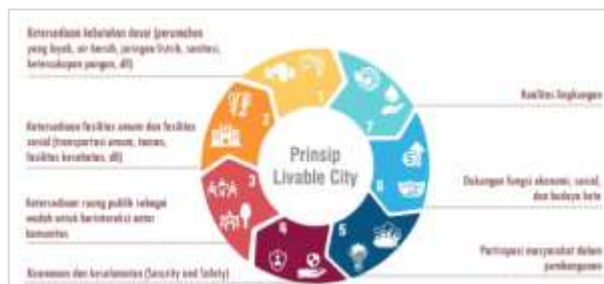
Ketersediaan kebutuhan dasar (perumahan yang layak, air bersih, jaringan listrik, sanitasi, ketercukupan pangan, dll)

Ketersediaan fasilitas umum dan fasilitas sosial (transportasi umum, taman, fasilitas kesehatan, dll)

Ketersediaan ruang publik sebagai wadah untuk berinteraksi antar komunitas

Keamanan dan keselamatan (Security and Safety)

1

2

3

4

5

6

7

Prinsip Livable City

Kualitas lingkungan

Dukungan fungsi ekonomi, sosial, dan budaya kota

Partisipasi masyarakat dalam pembangunan